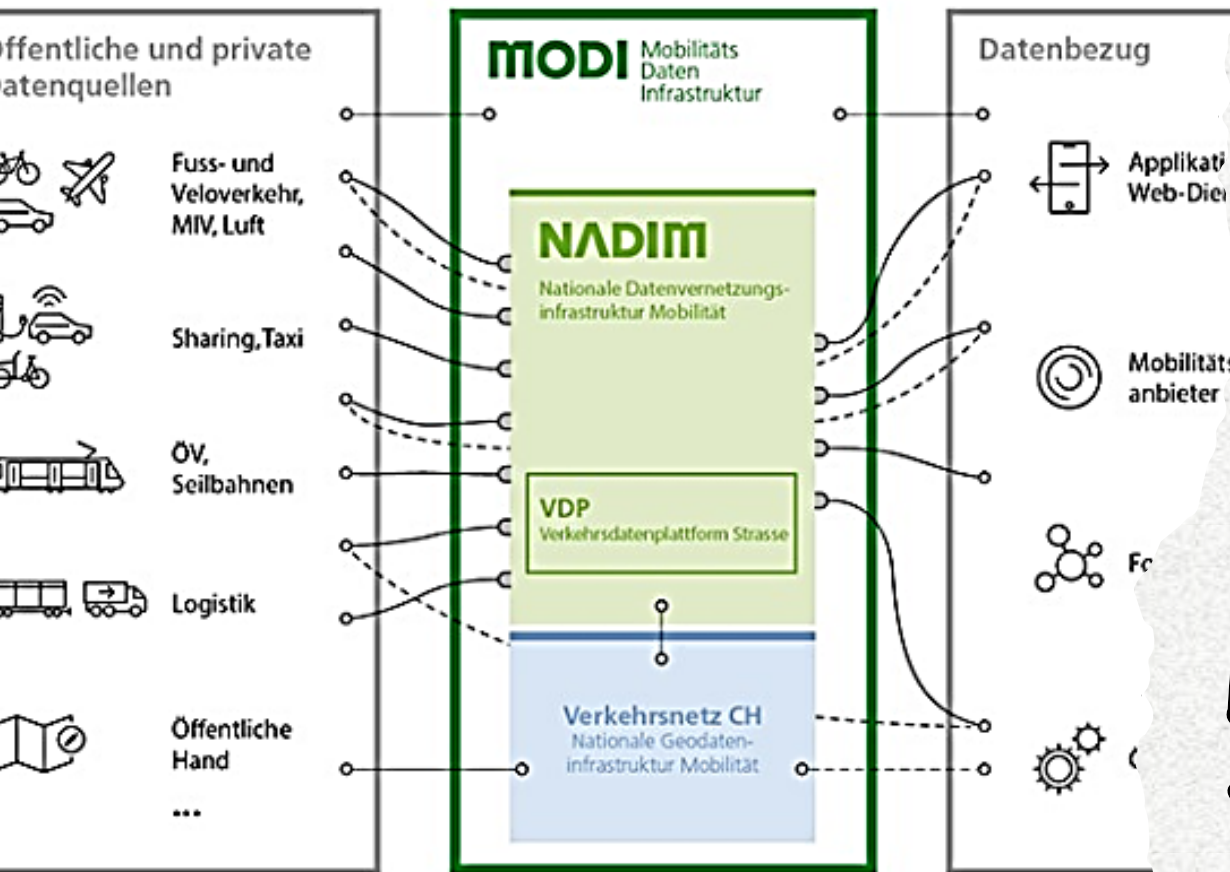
ffentliche und private
atenquellen

Fuss- und Veloverkehr, MIV, Luft

Sharing, Taxi

ÖV, Seilbahnen

Logistik

Öffentliche Hand

...

MODI Mobilitäts Daten Infrastruktur

NADIM
Nationale Datenvernetzungsinfrastruktur Mobilität

VDP
Verkehrsdatenplattform Strasse

Verkehrsnetz CH
Nationale Geodateninfrastruktur Mobilität

Datenbezug

Applikati
Web-Dier

Mobilitäts
anbieter

Fo

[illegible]